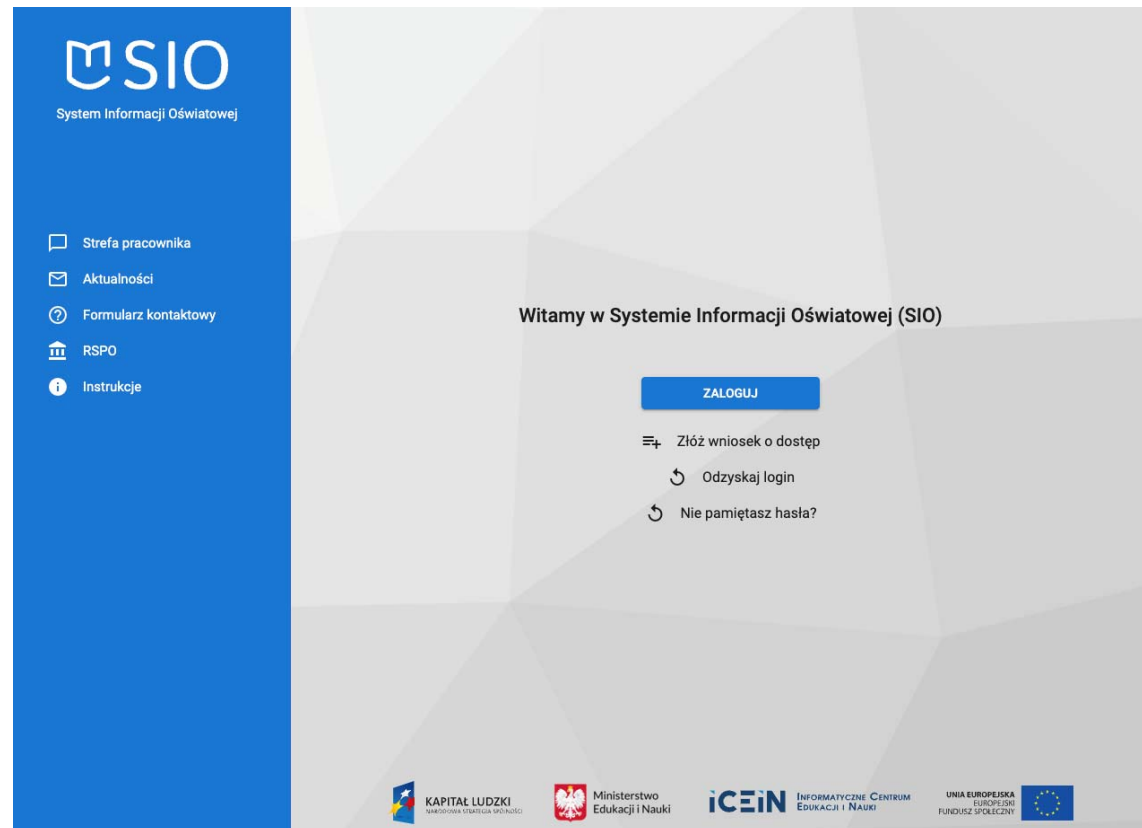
SIO
System Informacji Oświatowej

Strefa pracownika
Aktualności
Formularz kontaktowy
RSPO
Instrukcje

Witamy w Systemie Informacji Oświatowej (SIO)

ZALOGUJ

Złóż wniosek o dostęp
Odzyskaj login
Nie pamiętasz hasła?

KAPITAŁ LUDZKI
NARODOWA STRATEGIA SPÓJNOŚCI
Ministerstwo Edukacji i Nauki
ICEIN
INFORMATYCZNE CENTRUM EDUKACJI I NAUKI
UNIA EUROPEJSKA
EUROPEJSKI FUNDUSZ SPOŁECZNY